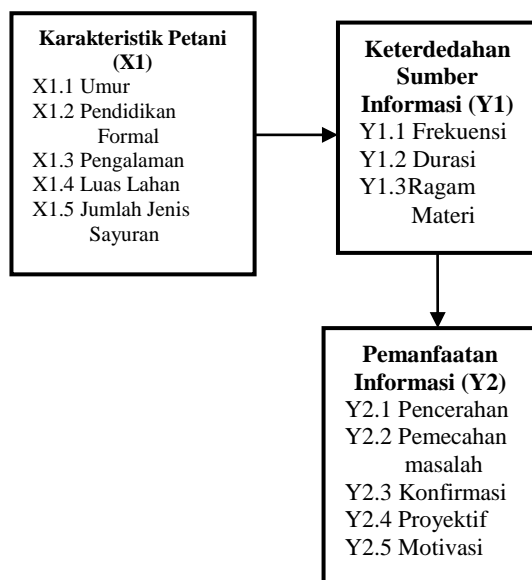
Karakteristik Petani (X1)
X1.1 Umur
X1.2 Pendidikan Formal
X1.3 Pengalaman
X1.4 Luas Lahan
X1.5 Jumlah Jenis Sayuran

Keterdedahan Sumber Informasi (Y1)
Y1.1 Frekuensi
Y1.2 Durasi
Y1.3Ragam Materi

Pemanfaatan Informasi (Y2)
Y2.1 Pencerahan
Y2.2 Pemecahan masalah
Y2.3 Konfirmasi
Y2.4 Proyektif
Y2.5 Motivasi